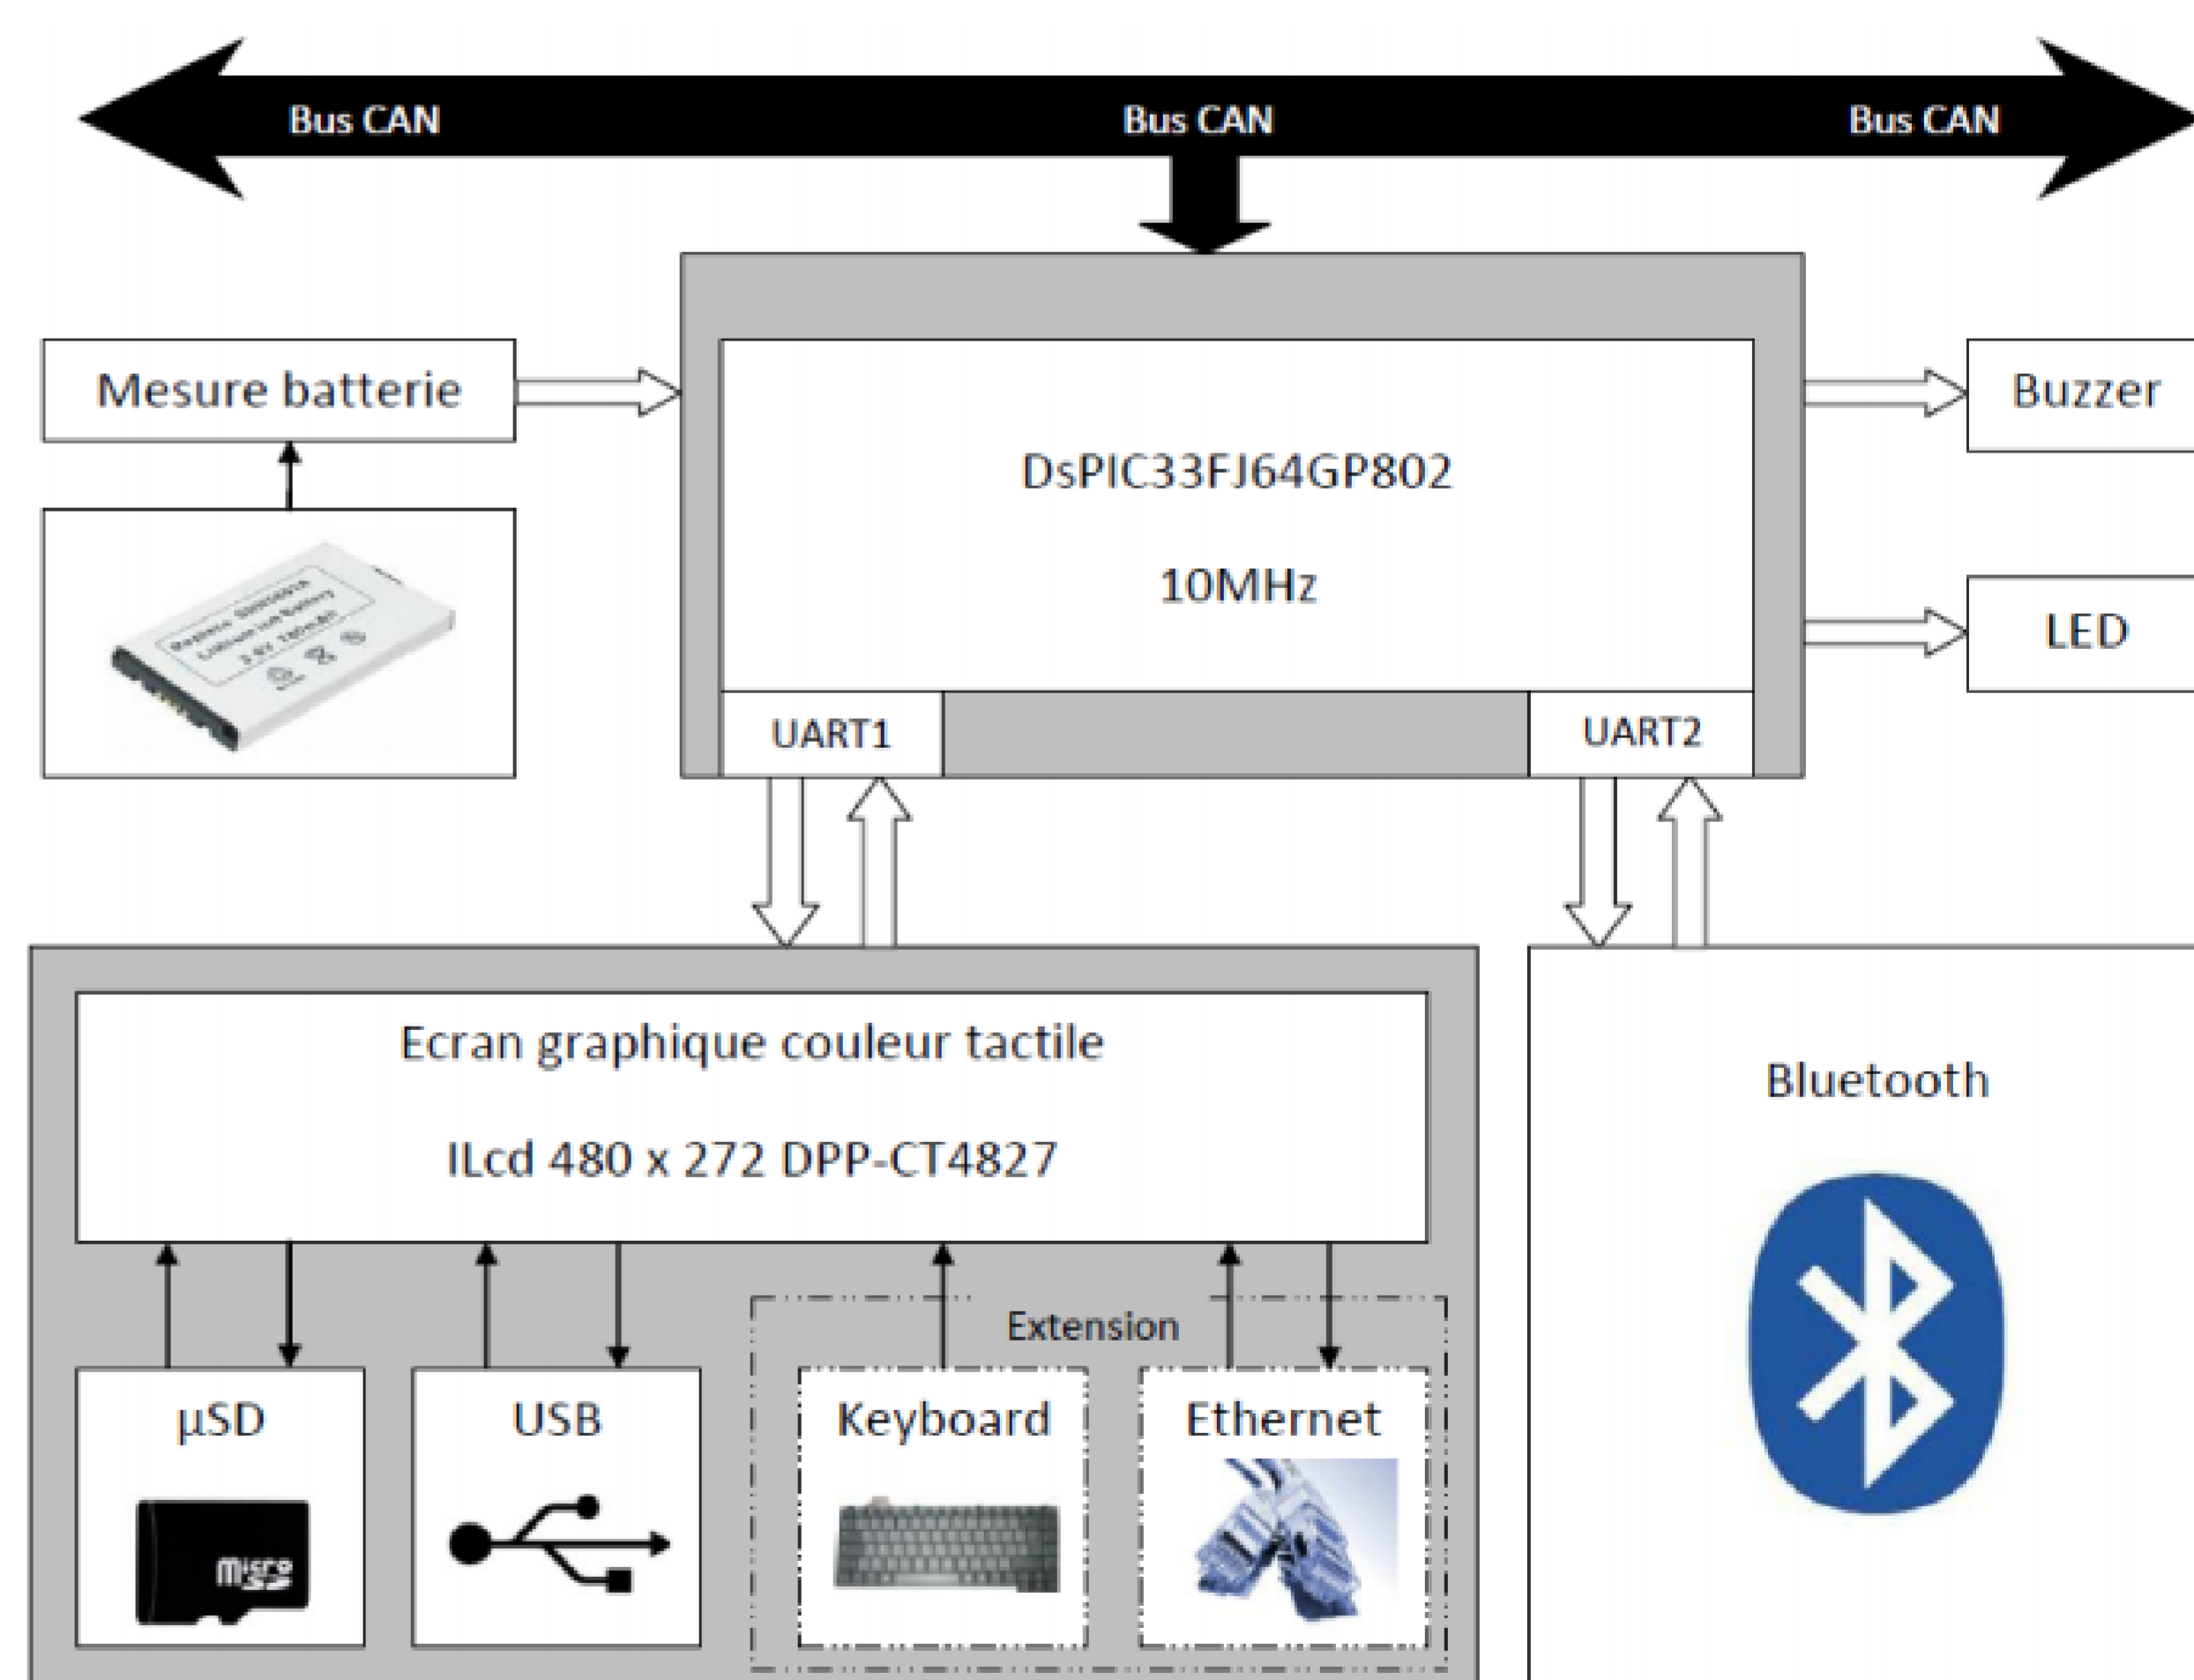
Bus CAN
Bus CAN
Bus CAN

Mesure batterie

DsPIC33FJ64GP802

10MHz

UART1
UART2

Buzzer

LED

Ecran graphique couleur tactile

ILcd 480 x 272 DPP-CT4827

Extension

µSD
micro SD

USB

Keyboard

Ethernet

Bluetooth